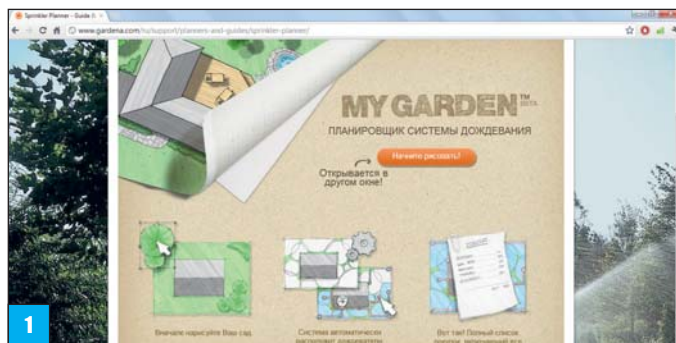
Sprinkler Planner – Guide ×

www.gardena.com/ru/support/planners-and-guides/sprinkler-planner/

MY GARDEN™ BETA

ПЛАНИРОВЩИК СИСТЕМЫ ДОЖДЕВАНИЯ

Начните рисовать!

Открывается в другом окне!

1

Вначале нарисуйте Ваш сад.

Система автоматически расставит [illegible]

Вот так! Полный список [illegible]